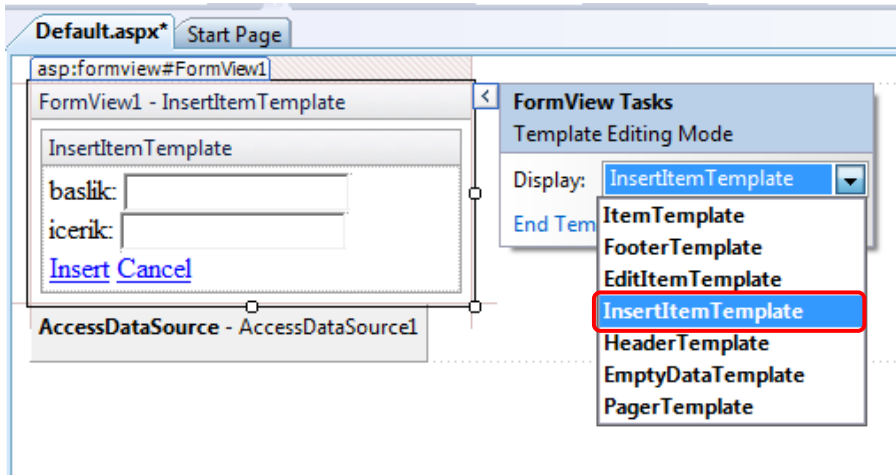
Default.aspx* Start Page

asp:formview#FormView1

FormView1 - InsertItemTemplate

InsertItemTemplate

baslik:

icerik:

Insert Cancel

AccessDataSource - AccessDataSource1

FormView Tasks

Template Editing Mode

Display: InsertItemTemplate

End Tem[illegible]

ItemTemplate
FooterTemplate
EditItemTemplate
InsertItemTemplate
HeaderTemplate
EmptyDataTemplate
PagerTemplate